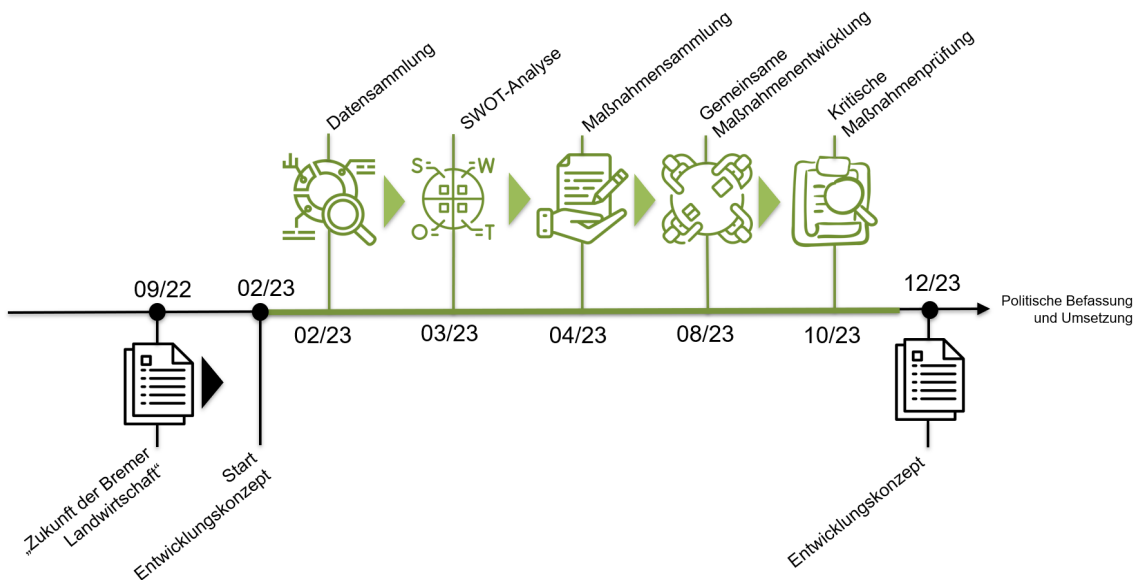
Datensammlung

SWOT-Analyse

Maßnahmensammlung

Gemeinsame Maßnahmenentwicklung

Kritische Maßnahmenprüfung

S- W

O- T

09/22

02/23

12/23

Politische Befassung und Umsetzung

02/23

03/23

04/23

08/23

10/23

„Zukunft der Bremer Landwirtschaft“

Start Entwicklungskonzept

Entwicklungskonzept